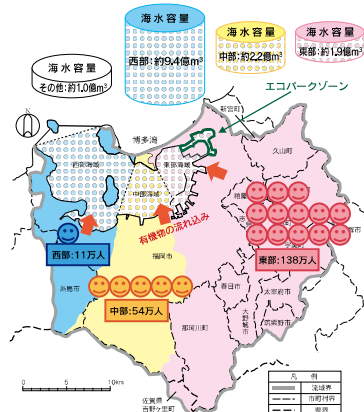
海水容量

西部:約9.4億m³

海水容量

中部:約2.2億m³

海水容量

東部:約1.9億m³

海水容量

その他:約1.0億m³

エコパークゾーン

新宮町

博多湾

久山町

西部海域

中部海域

東部海域

有機物の流れ込み

西部:11万人

福岡市

東部:138万人

糸島市

中部:54万人

春日市

那珂川町

大野城市

太宰府市

筑紫野市

0 5 10km

凡例

流域界

市町村界

県界

佐賀県

吉野ヶ里町